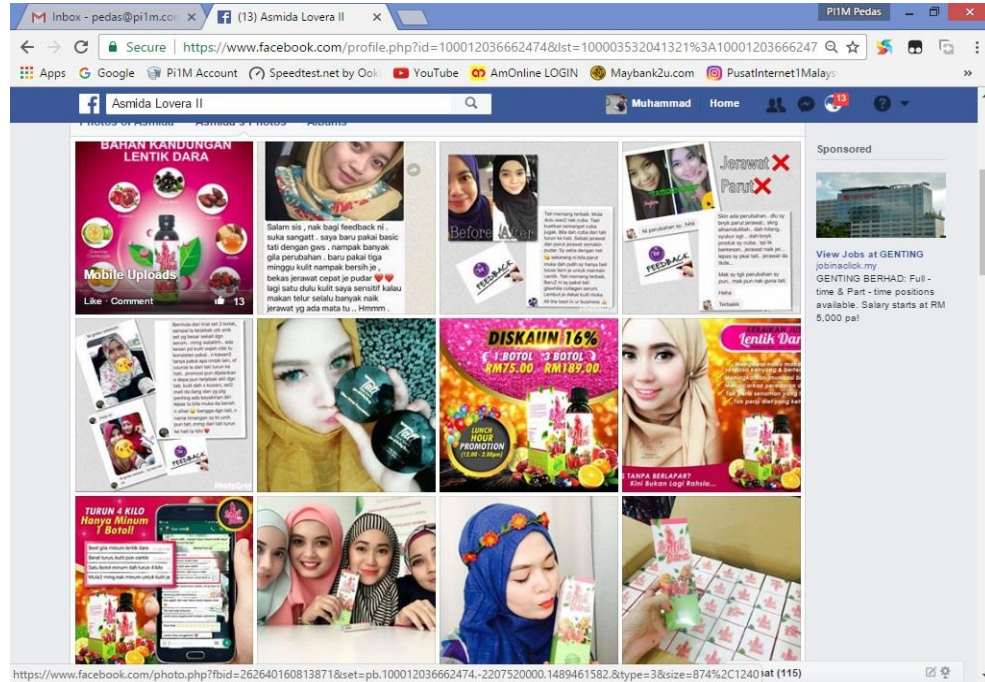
Inbox - pedas@pi1m.co ×
(13) Asmida Lovera II ×
PI1M Pedas
Secure | https://www.facebook.com/profile.php?id=100012036662474&lst=100003532041321%3A10001203666247
Apps Google Pi1M Account Speedtest.net by Ook YouTube AmOnline LOGIN Maybank2u.com PusatInternet1Malays »
Asmida Lovera II
Muhammad Home 13
Photos of Asmida Asmida's Photos Albums
BAHAN KANDUNGAN LENTIK DARA
Mobile Uploads
Like · Comment 13
Salam sis , nak bagi feedback ni . suka sangatt . saya baru pakai basic tati dengan gws . nampak banyak gila perubahan . baru pakai tiga minggu kulit nampak bersih je . bekas jerawat cepat je pudar lagi satu dulu kulit saya sensitif kalau makan telur selalu banyak naik jerawat yg ada mata tu .. Hmmm .
Before After
FEEDBACK
Jerawat ✕
Parut ✕
FEEDBACK
FEEDBACK
PhotoGrid
DISKAUN 16%
1 BOTOL RM75.00
3 BOTOL RM189.00
LUNCH HOUR PROMOTION
Lentik Dara
TANPA BERLAPAR? Kini Bukan Lagi Rahsia
TURUN 4 KILO Hanya Minum 1 Botol!
Sponsored
View Jobs at GENTING
jobinaclick.my
GENTING BERHAD: Full - time & Part - time positions available. Salary starts at RM 5,000 pa!
https://www.facebook.com/photo.php?fbid=262640160813871&set=pb.100012036662474.-2207520000.1489461582.&type=3&size=874%2C1240
at (115)